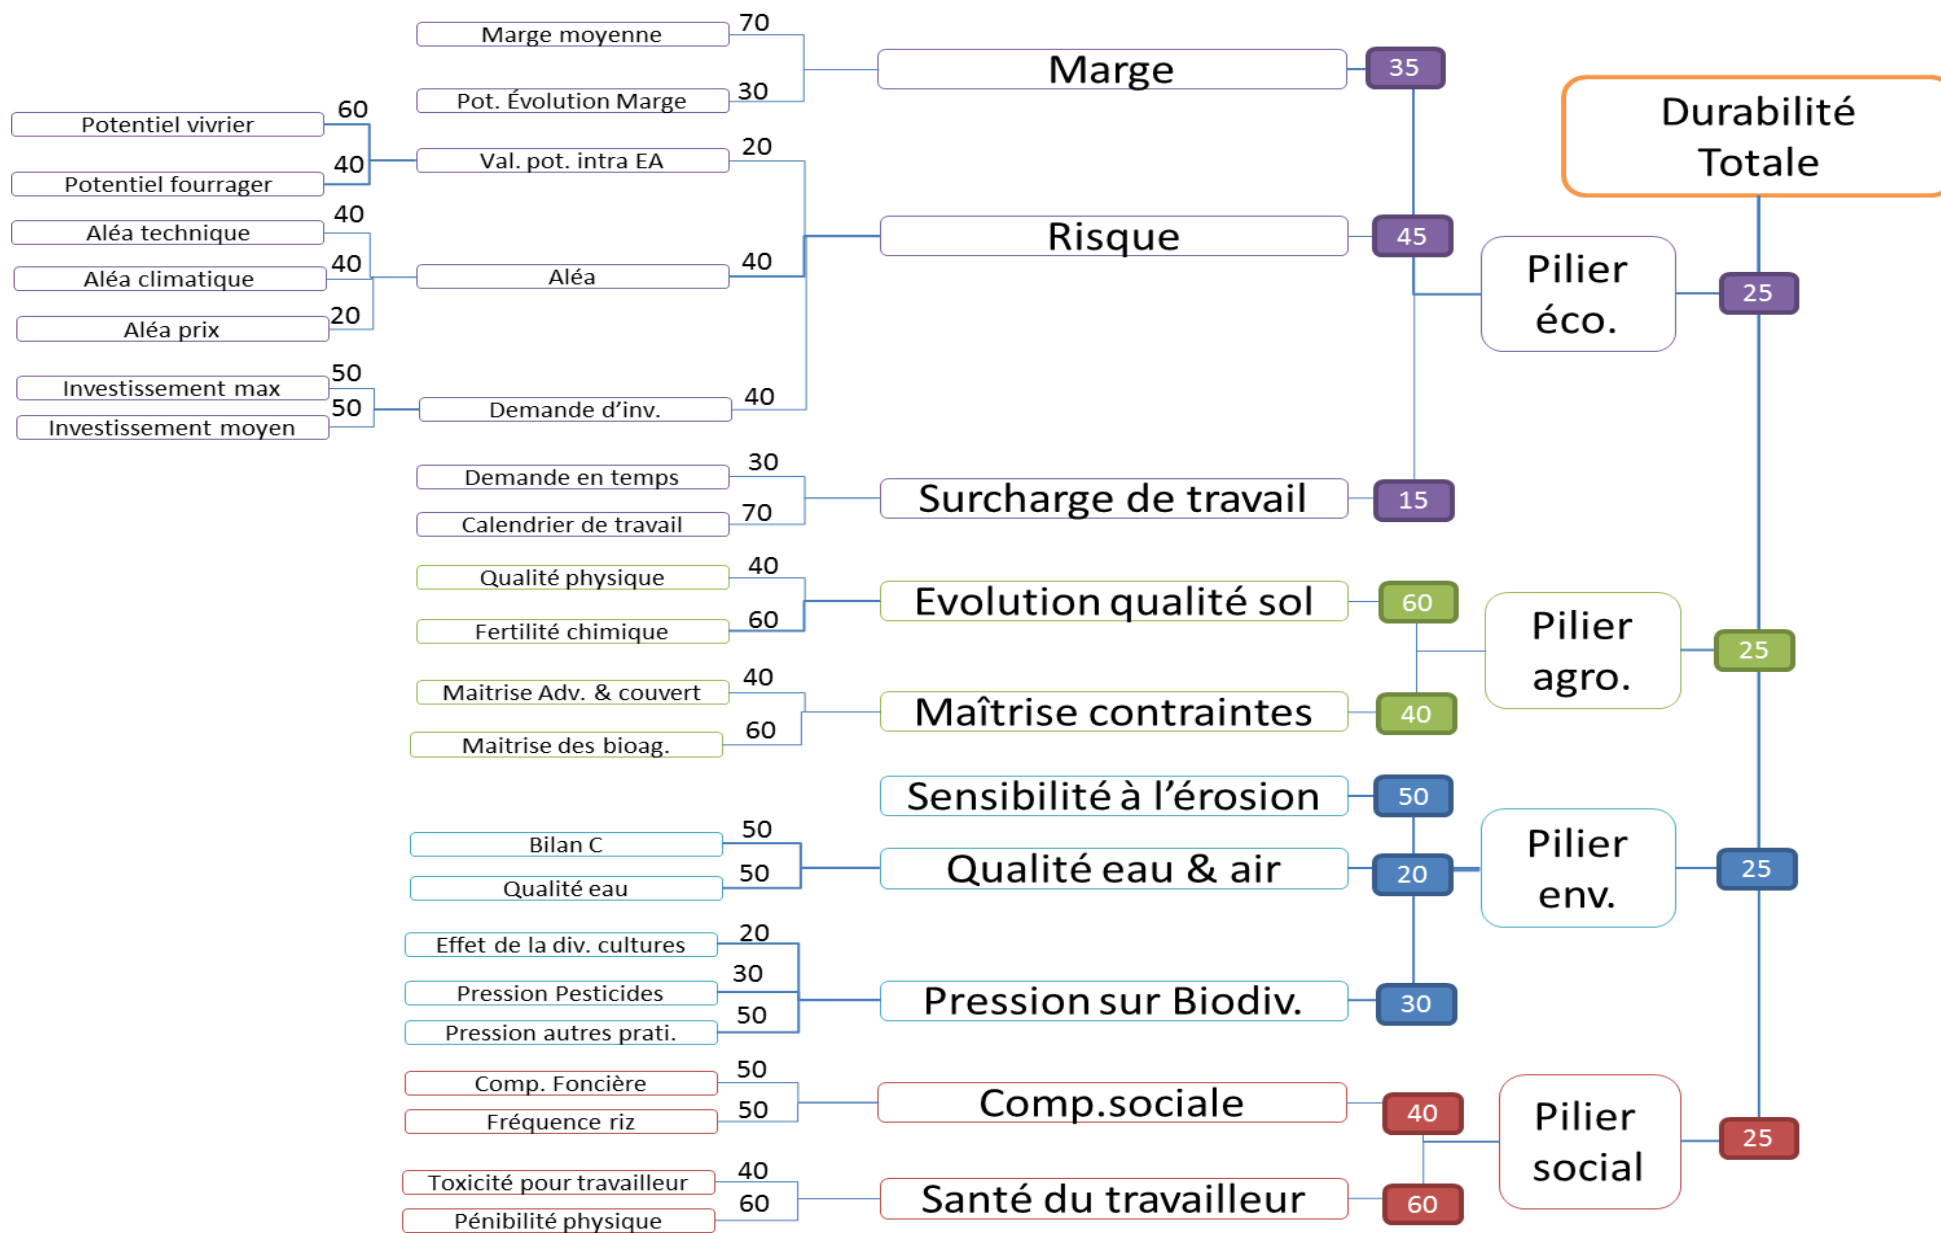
Marge moyenne 70
Pot. Évolution Marge 30
Marge 35

Potentiel vivrier 60
Potentiel fourrager 40
Val. pot. intra EA 20

Aléa technique 40
Aléa climatique 40
Aléa prix 20
Aléa 40

Investissement max 50
Investissement moyen 50
Demande d'inv. 40

Risque 45

Demande en temps 30
Calendrier de travail 70
Surcharge de travail 15

Pilier éco. 25

Qualité physique 40
Fertilité chimique 60
Evolution qualité sol 60

Maitrise Adv. & couvert 40
Maitrise des bioag. 60
Maîtrise contraintes 40

Pilier agro. 25

Sensibilité à l'érosion 50

Bilan C 50
Qualité eau 50
Qualité eau & air 20

Effet de la div. cultures 20
Pression Pesticides 30
Pression autres prati. 50
Pression sur Biodiv. 30

Pilier env. 25

Comp. Foncière 50
Fréquence riz 50
Comp.sociale 40

Toxicité pour travailleur 40
Pénibilité physique 60
Santé du travailleur 60

Pilier social 25

Durabilité Totale